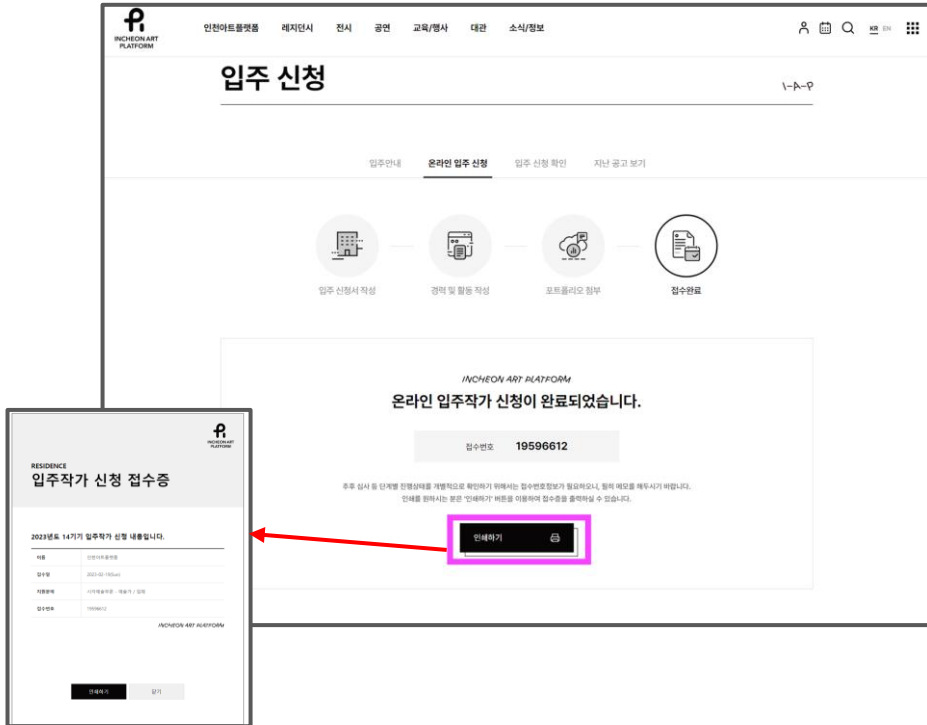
INCHEON ART PLATFORM

인천아트플랫폼 레지던시 전시 공연 교육/행사 대관 소식/정보

KR EN

입주 신청

1-A-P

입주안내 온라인 입주 신청 입주 신청 확인 지난 공고 보기

입주 신청서 작성 경력 및 활동 작성 포트폴리오 첨부 접수완료

INCHEON ART PLATFORM

온라인 입주작가 신청이 완료되었습니다.

접수번호 19596612

추후 심사 등 단계별 진행상태를 개별적으로 확인하기 위해서는 접수번호정보가 필요하오니, 필히 메모를 해두시기 바랍니다.
인쇄를 원하시는 분은 '인쇄하기' 버튼을 이용하여 접수증을 출력하실 수 있습니다.

인쇄하기

INCHEON ART PLATFORM

RESIDENCE
입주작가 신청 접수증

2023년도 14기기 입주작가 신청 내용입니다.

| 이름 | 인천아트플랫폼 |
|---|---|
| 접수일 | 2023-02-19(Sun) |
| 지원분야 | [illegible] |
| 접수번호 | 19596612 |

INCHEON ART PLATFORM

인쇄하기 닫기